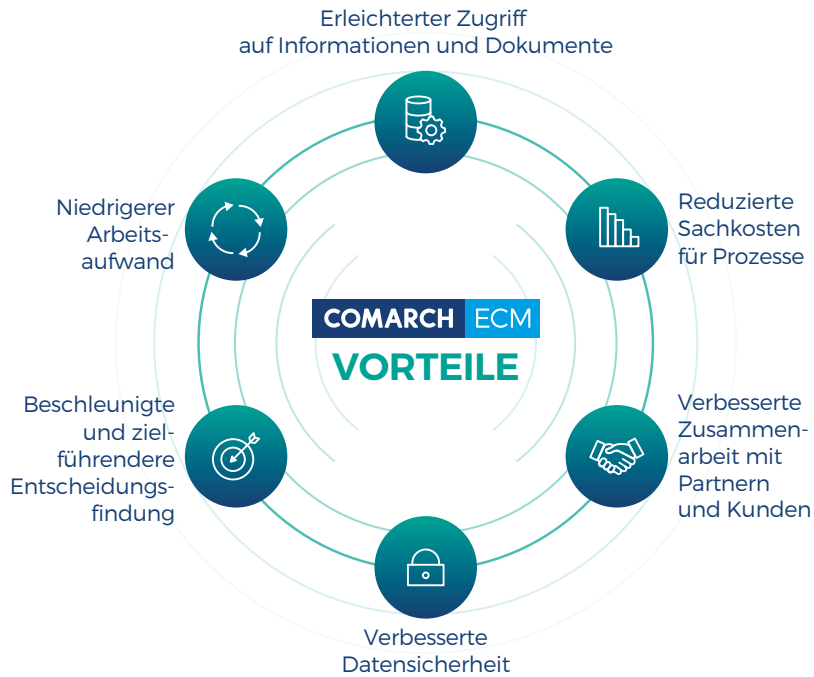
Erleichterter Zugriff auf Informationen und Dokumente

Niedrigerer Arbeitsaufwand

Reduzierte Sachkosten für Prozesse

COMARCH ECM
VORTEILE

Beschleunigte und zielführendere Entscheidungsfindung

Verbesserte Zusammenarbeit mit Partnern und Kunden

Verbesserte Datensicherheit